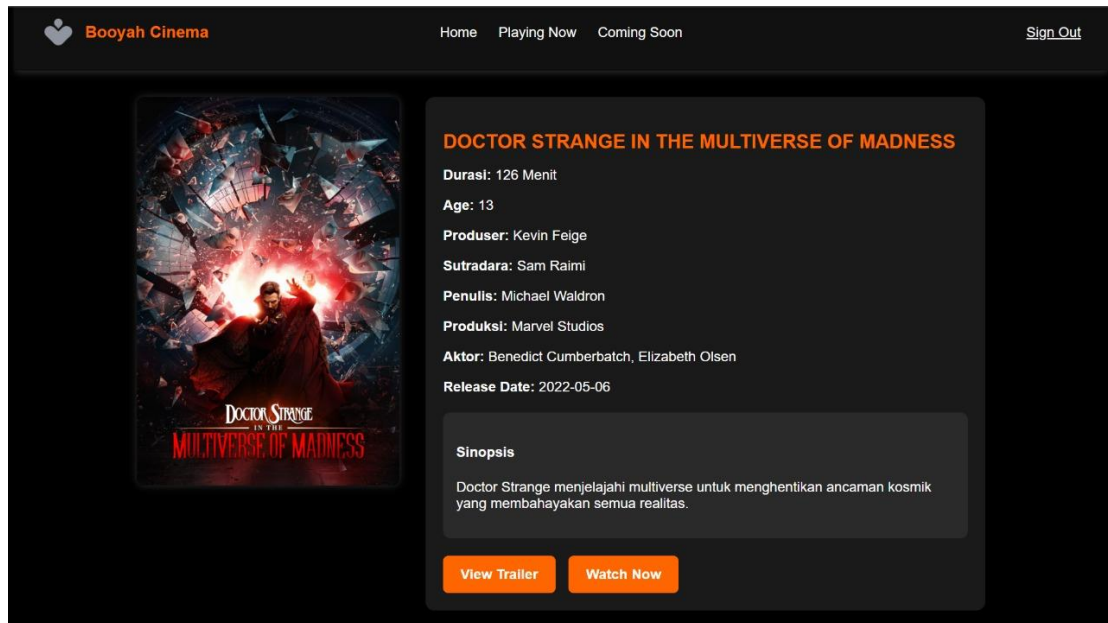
Booyah Cinema

Home Playing Now Coming Soon

Sign Out

DOCTOR STRANGE IN THE MULTIVERSE OF MADNESS

DOCTOR STRANGE IN THE MULTIVERSE OF MADNESS

**Durasi:** 126 Menit

**Age:** 13

**Produser:** Kevin Feige

**Sutradara:** Sam Raimi

**Penulis:** Michael Waldron

**Produksi:** Marvel Studios

**Aktor:** Benedict Cumberbatch, Elizabeth Olsen

**Release Date:** 2022-05-06

**Sinopsis**

Doctor Strange menjelajahi multiverse untuk menghentikan ancaman kosmik yang membahayakan semua realitas.

View Trailer

Watch Now